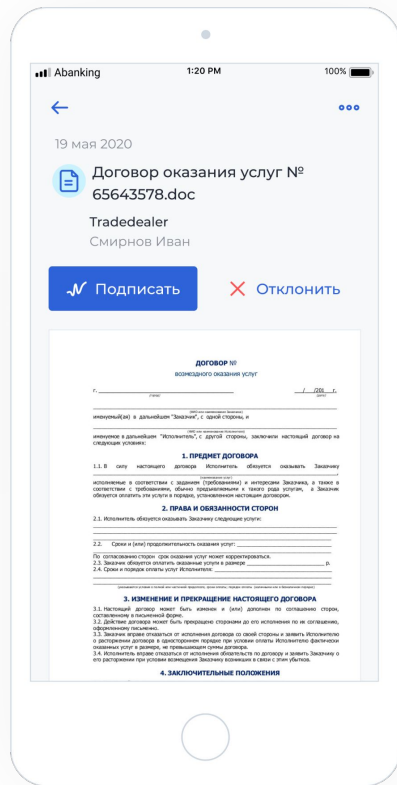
Abanking 1:20 PM 100%

19 мая 2020

Договор оказания услуг № 65643578.doc

Tradedealer
Смирнов Иван

Подписать
Отклонить

ДОГОВОР №
возмездного оказания услуг

г. ___________ "__" _______ 20__ г.
(город) (дата)

_______________________________________
(ФИО или наименование Заказчика)
именуемый(ая) в дальнейшем "Заказчик", с одной стороны, и
_______________________________________
(ФИО или наименование Исполнителя)
именуемое в дальнейшем "Исполнитель", с другой стороны, заключили настоящий договор на следующих условиях:

1. ПРЕДМЕТ ДОГОВОРА

1.1. В силу настоящего договора Исполнитель обязуется оказывать Заказчику _______________________________________
(наименование услуг)
исполняемые в соответствии с заданием (требованиями) и интересами Заказчика, а также в соответствии с требованиями, обычно предъявляемыми к такого рода услугам, а Заказчик обязуется оплатить эти услуги в порядке, установленном настоящим договором.

2. ПРАВА И ОБЯЗАННОСТИ СТОРОН

2.1. Исполнитель обязуется оказывать Заказчику следующие услуги: _______________________________________

2.2. Сроки и (или) продолжительность оказания услуг: _______________________________________
По согласованию сторон срок оказания услуг может корректироваться.
2.3. Заказчик обязуется оплатить оказанные услуги в размере _______________ р.
2.4. Сроки и порядок оплаты услуг Исполнителя: _______________________________________
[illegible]

3. ИЗМЕНЕНИЕ И ПРЕКРАЩЕНИЕ НАСТОЯЩЕГО ДОГОВОРА

3.1. Настоящий договор может быть изменен и (или) дополнен по соглашению сторон, составленному в письменной форме.
3.2. Действие договора может быть прекращено сторонами до его исполнения по их соглашению, оформленному письменно.
3.3. Заказчик вправе отказаться от исполнения договора со своей стороны и заявить Исполнителю о расторжении договора в одностороннем порядке при условии оплаты Исполнителю фактически оказанных услуг в размере, не превышающем суммы договора.
3.4. Исполнитель вправе отказаться от исполнения обязательств по договору и заявить Заказчику о его расторжении при условии возмещения Заказчику возникших в связи с этим убытков.

4. ЗАКЛЮЧИТЕЛЬНЫЕ ПОЛОЖЕНИЯ